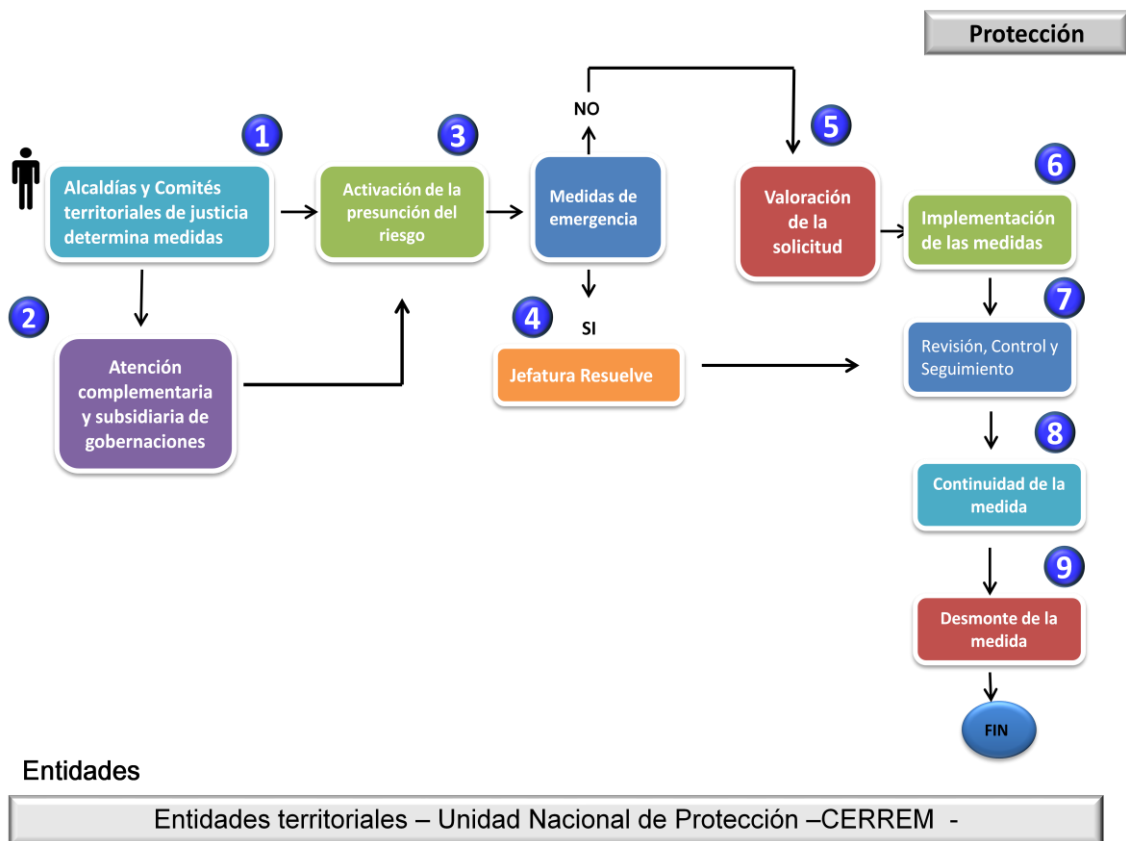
Protección

1
Alcaldías y Comités territoriales de justicia determina medidas

2
Atención complementaria y subsidiaria de gobernaciones

3
Activación de la presunción del riesgo

NO

Medidas de emergencia

SI

4
Jefatura Resuelve

5
Valoración de la solicitud

6
Implementación de las medidas

7
Revisión, Control y Seguimiento

8
Continuidad de la medida

9
Desmonte de la medida

FIN

Entidades

Entidades territoriales – Unidad Nacional de Protección –CERREM -